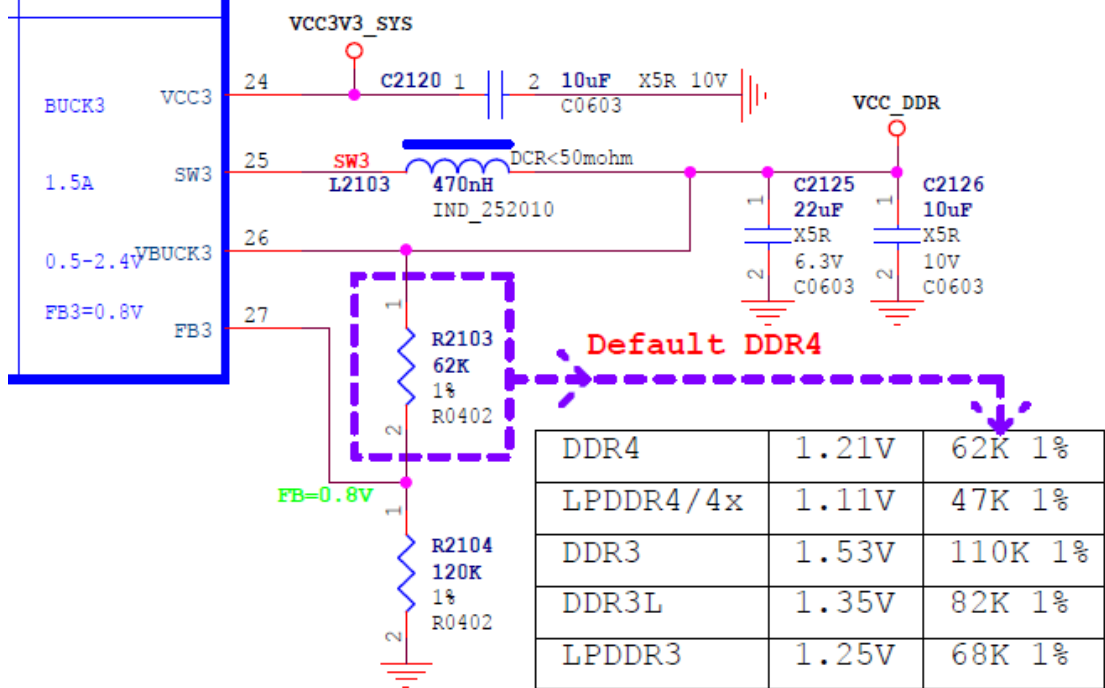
BUCK3

1.5A

0.5-2.4V

FB3=0.8V

VCC3

SW3

VBUCK3

FB3

24

25

26

27

VCC3V3_SYS

C2120 1

2 10uF X5R 10V

C0603

SW3

L2103

470nH

IND_252010

DCR<50mohm

VCC_DDR

C2125

22uF

X5R

6.3V

C0603

1

2

C2126

10uF

X5R

10V

C0603

1

2

R2103

62K

1%

R0402

1

2

Default DDR4

FB=0.8V

R2104

120K

1%

R0402

1

2

| DDR4 | 1.21V | 62K 1% |
|---|---|---|
| LPDDR4/4x | 1.11V | 47K 1% |
| DDR3 | 1.53V | 110K 1% |
| DDR3L | 1.35V | 82K 1% |
| LPDDR3 | 1.25V | 68K 1% |